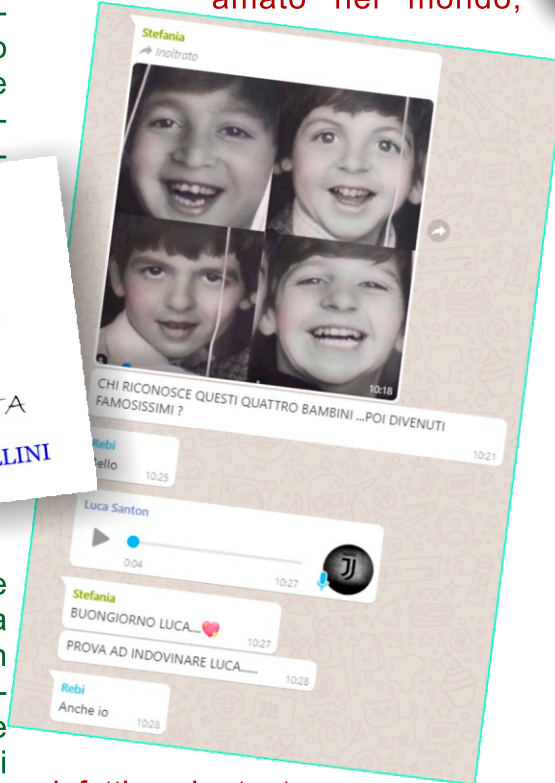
amato nel mondo,

Stefania
Inoltrato

10:18

CHI RICONOSCE QUESTI QUATTRO BAMBINI ...POI DIVENUTI FAMOSISSIMI ?
10:21

Rebi
Bello
10:25

Luca Santon
0:04
10:27

Stefania
BUONGIORNO LUCA.... 💖
10:27

PROVA AD INDOVINARE LUCA......
10:28

Rebi
Anche io
10:28

TA
LINI